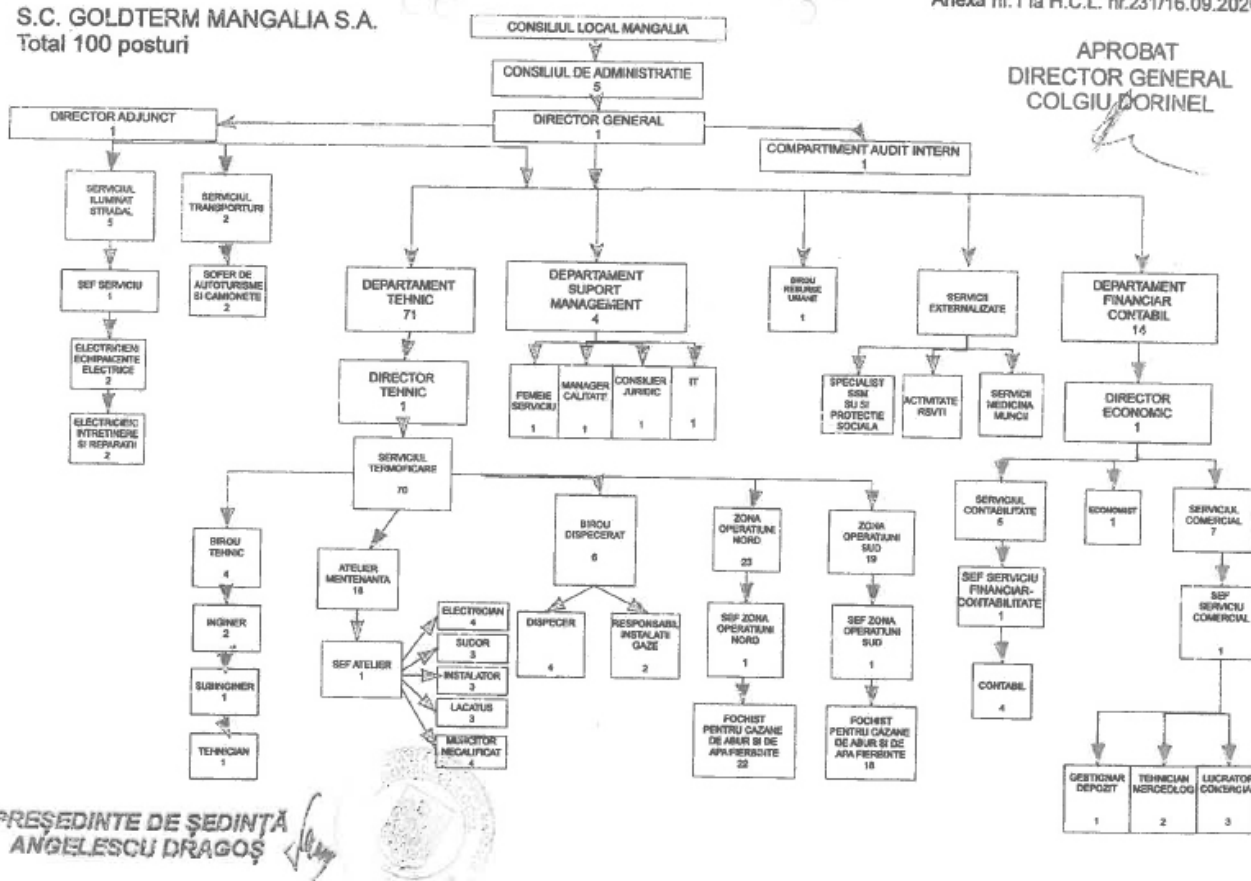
S.C. GOLDTERM MANGALIA S.A.
Total 100 posturi

Anexa nr.1 la H.C.L. nr.231/16.09.202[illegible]

APROBAT
DIRECTOR GENERAL
COLGIU DORINEL

CONSILIUL LOCAL MANGALIA

CONSILIUL DE ADMINISTRATIE
5

DIRECTOR GENERAL
1

DIRECTOR ADJUNCT
1

COMPARTIMENT AUDIT INTERN
1

SERVICIUL ILUMINAT STRADAL
5

SEF SERVICIU
1

ELECTRICIENI ECHIPAMENTE ELECTRICE
2

ELECTRICIENI INTRETINERE SI REPARATII
2

SERVICIUL TRANSPORTURI
2

SOFER DE AUTOTURISME SI CAMIONETE
2

DEPARTAMENT TEHNIC
71

DIRECTOR TEHNIC
1

SERVICIUL TERMOFICARE
70

BIROU TEHNIC
4

INGINER
2

SUBINGINER
1

TEHNICIAN
1

ATELIER MENTENANTA
16

SEF ATELIER
1

ELECTRICIAN
4

SUDOR
3

INSTALATOR
3

LACATUS
3

MUNCITOR NECALIFICAT
4

BIROU DISPECERAT
6

DISPECER
4

RESPONSABIL INSTALATII GAZE
2

ZONA OPERATIUNI NORD
23

SEF ZONA OPERATIUNI NORD
1

FOCHIST PENTRU CAZANE DE ABUR SI DE APA FIERBINTE
22

ZONA OPERATIUNI SUD
19

SEF ZONA OPERATIUNI SUD
1

FOCHIST PENTRU CAZANE DE ABUR SI DE APA FIERBINTE
18

DEPARTAMENT SUPORT MANAGEMENT
4

FEMEIE SERVICIU
1

MANAGER CALITATE
1

CONSILIER JURIDIC
1

IT
1

BIROU RESURSE UMANE
1

SERVICII EXTERNALIZATE

SPECIALIST SSM SU SI PROTECTIE SOCIALA

ACTIVITATE RSVTI

SERVICII MEDICINA MUNCII

DEPARTAMENT FINANCIAR CONTABIL
14

DIRECTOR ECONOMIC
1

SERVICIUL CONTABILITATE
5

SEF SERVICIU FINANCIAR-CONTABILITATE
1

CONTABIL
4

ECONOMIST
1

SERVICIUL COMERCIAL
7

SEF SERVICIU COMERCIAL
1

GESTIONAR DEPOZIT
1

TEHNICIAN MERCEOLOG
2

LUCRATOR COMERCIAL
3

PREȘEDINTE DE ȘEDINȚĂ
ANGELESCU DRAGOȘ